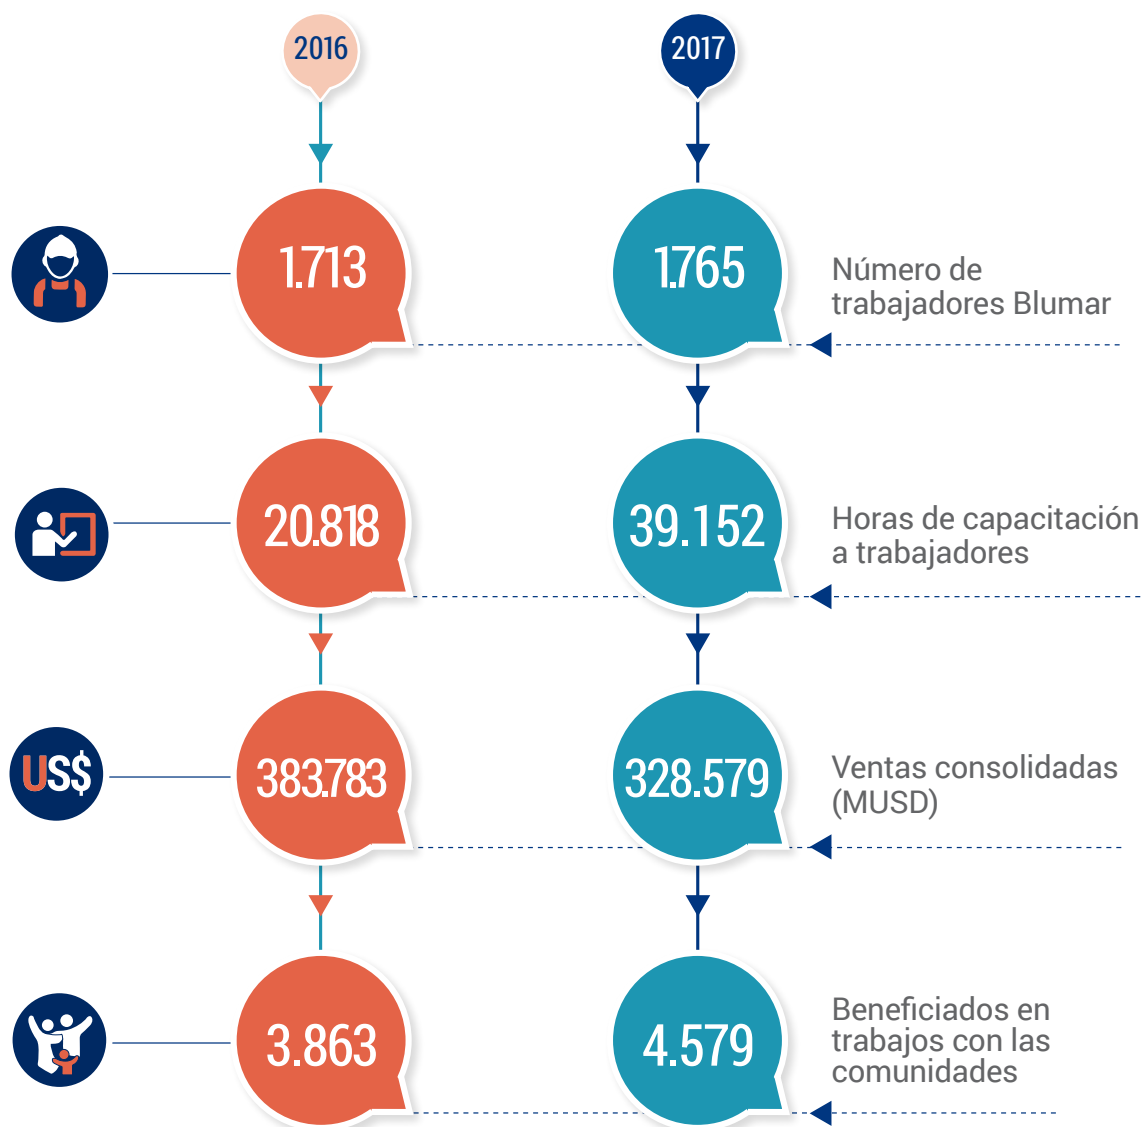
2016

2017

1.713

1.765

Número de trabajadores Blumar

20.818

39.152

Horas de capacitación a trabajadores

US$

383.783

328.579

Ventas consolidadas (MUSD)

3.863

4.579

Beneficiados en trabajos con las comunidades